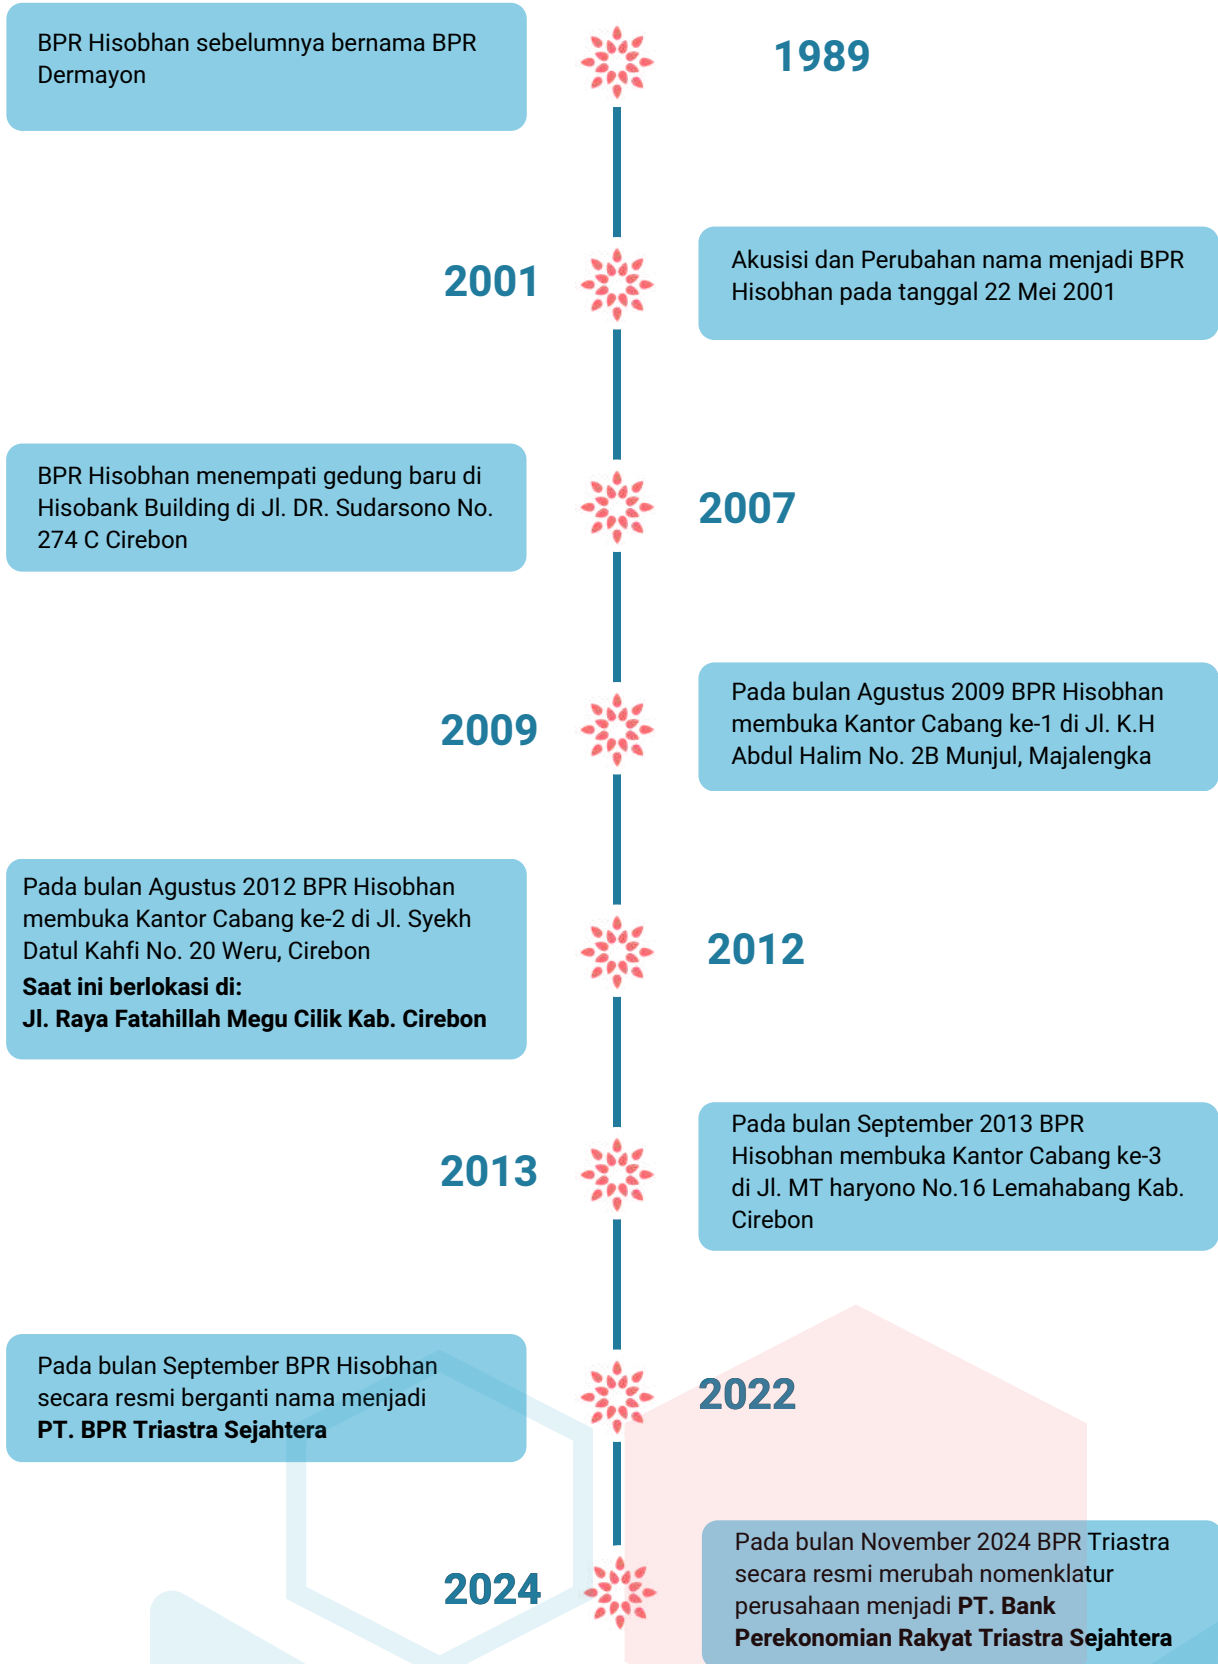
BPR Hisobhan sebelumnya bernama BPR Dermayon

1989

2001

Akusisi dan Perubahan nama menjadi BPR Hisobhan pada tanggal 22 Mei 2001

BPR Hisobhan menempati gedung baru di Hisobank Building di Jl. DR. Sudarsono No. 274 C Cirebon

2007

2009

Pada bulan Agustus 2009 BPR Hisobhan membuka Kantor Cabang ke-1 di Jl. K.H Abdul Halim No. 2B Munjul, Majalengka

Pada bulan Agustus 2012 BPR Hisobhan membuka Kantor Cabang ke-2 di Jl. Syekh Datul Kahfi No. 20 Weru, Cirebon
**Saat ini berlokasi di:**
**Jl. Raya Fatahillah Megu Cilik Kab. Cirebon**

2012

2013

Pada bulan September 2013 BPR Hisobhan membuka Kantor Cabang ke-3 di Jl. MT haryono No.16 Lemahabang Kab. Cirebon

Pada bulan September BPR Hisobhan secara resmi berganti nama menjadi **PT. BPR Triastra Sejahtera**

2022

2024

Pada bulan November 2024 BPR Triastra secara resmi merubah nomenklatur perusahaan menjadi **PT. Bank Perekonomian Rakyat Triastra Sejahtera**